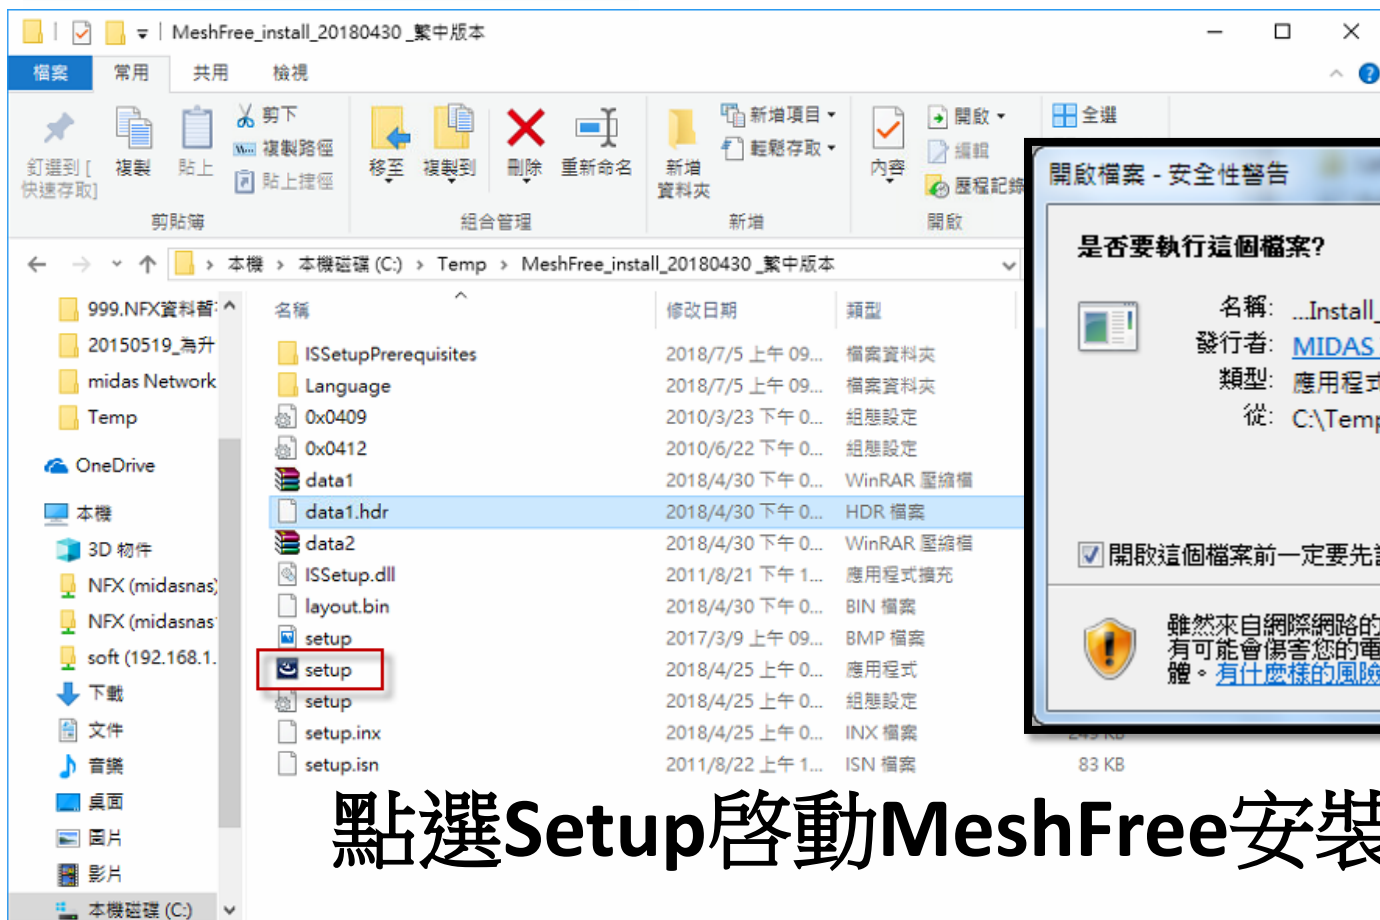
MeshFree_install_20180430_繁中版本

檔案 常用 共用 檢視

釘選到[快速存取] 複製 貼上 剪下 複製路徑 貼上捷徑
剪貼簿
移至 複製到 刪除 重新命名
組合管理
新增資料夾 新增項目 輕鬆存取
新增
內容 開啟 編輯 歷程記錄
開啟
全選

本機 > 本機磁碟 (C:) > Temp > MeshFree_install_20180430_繁中版本

999.NFX資料暫
20150519_為升
midas Network
Temp
OneDrive
本機
3D 物件
NFX (midasnas)
NFX (midasnas
soft (192.168.1.
下載
文件
音樂
桌面
圖片
影片
本機磁碟 (C:)

| 名稱 | 修改日期 | 類型 |
|---|---|---|
| ISSetupPrerequisites | 2018/7/5 上午 09... | 檔案資料夾 |
| Language | 2018/7/5 上午 09... | 檔案資料夾 |
| 0x0409 | 2010/3/23 下午 0... | 組態設定 |
| 0x0412 | 2010/6/22 下午 0... | 組態設定 |
| data1 | 2018/4/30 下午 0... | WinRAR 壓縮檔 |
| data1.hdr | 2018/4/30 下午 0... | HDR 檔案 |
| data2 | 2018/4/30 下午 0... | WinRAR 壓縮檔 |
| ISSetup.dll | 2011/8/21 下午 1... | 應用程式擴充 |
| layout.bin | 2018/4/30 下午 0... | BIN 檔案 |
| setup | 2017/3/9 上午 09... | BMP 檔案 |
| setup | 2018/4/25 上午 0... | 應用程式 |
| setup | 2018/4/25 上午 0... | 組態設定 |
| setup.inx | 2018/4/25 上午 0... | INX 檔案 |
| setup.isn | 2011/8/22 上午 1... | ISN 檔案 |

83 KB

開啟檔案 - 安全性警告
是否要執行這個檔案?
名稱: ...Install_
發行者: MIDAS
類型: 應用程式
從: C:\Temp
開啟這個檔案前一定要先
雖然來自網際網路的
有可能傷害您的電
體。有什麼樣的風險

點選Setup啟動MeshFree安裝